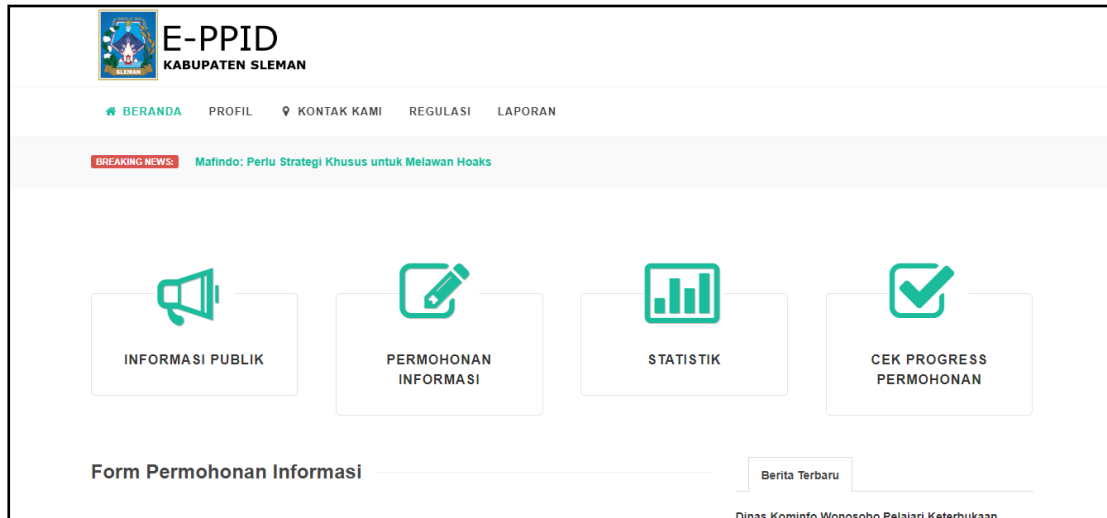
SLEMAN

E-PPID
KABUPATEN SLEMAN

BERANDA PROFIL KONTAK KAMI REGULASI LAPORAN

BREAKING NEWS: Mafindo: Perlu Strategi Khusus untuk Melawan Hoaks

INFORMASI PUBLIK

PERMOHONAN INFORMASI

STATISTIK

CEK PROGRESS PERMOHONAN

Form Permohonan Informasi

Berita Terbaru

Dinas Kominfo Wonosobo Pelajari Keterbukaan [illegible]